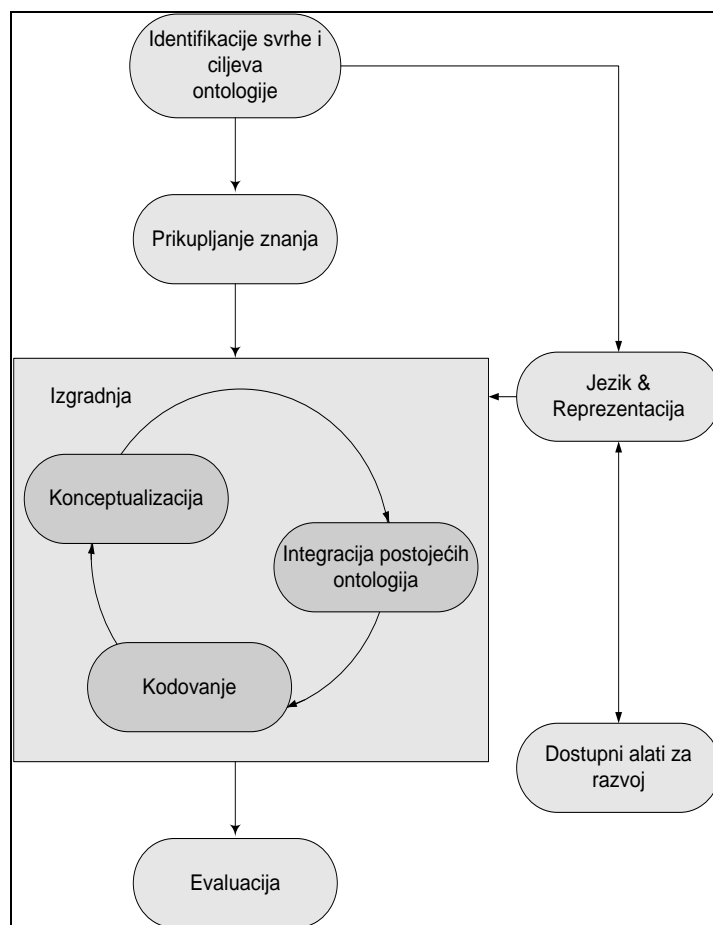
Identifikacije svrhe i ciljeva ontologije

Prikupljanje znanja

Izgradnja

Konceptualizacija

Integracija postojećih ontologija

Kodovanje

Jezik & Reprezentacija

Dostupni alati za razvoj

Evaluacija